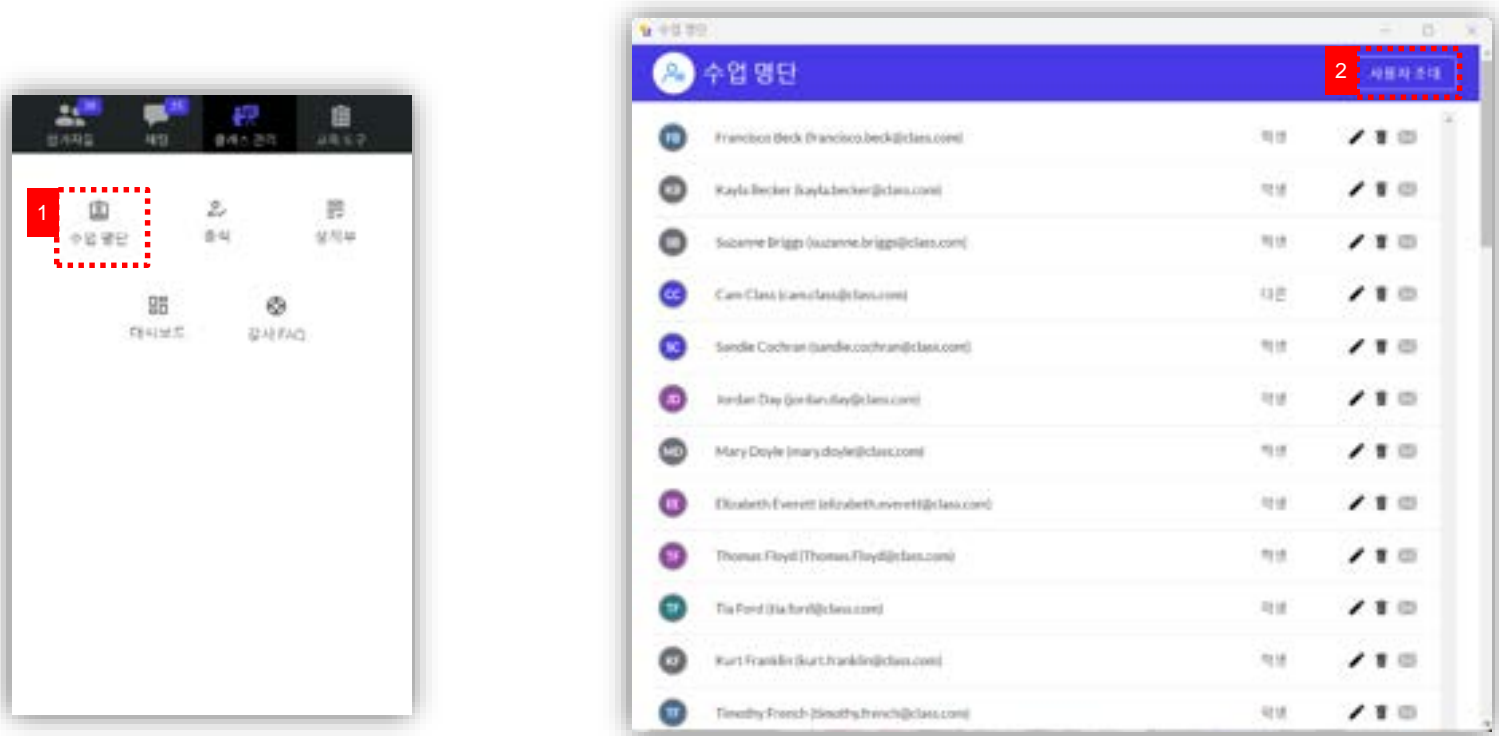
38
참가자들
35
채팅
클래스 관리
교육 도구

1
수업 명단
출석
성적부
대시보드
강사 FAQ

수업 명단

수업 명단
2
사용자 초대

FB
Francisco Beck (francisco.beck@class.com)
학생

KB
Kayla Becker (kayla.becker@class.com)
학생

SB
Suzanne Briggs (suzanne.briggs@class.com)
학생

CC
Cam Class (cam.class@class.com)
나 본

SC
Sandie Cochran (sandie.cochran@class.com)
학생

JD
Jordan Day (jordan.day@class.com)
학생

MD
Mary Doyle (mary.doyle@class.com)
학생

EE
Elizabeth Everett (elizabeth.everett@class.com)
학생

TF
Thomas Floyd (Thomas.Floyd@class.com)
학생

TF
Tia Ford (tia.ford@class.com)
학생

KF
Kurt Franklin (kurt.franklin@class.com)
학생

TF
Timothy French (timothy.french@class.com)
학생